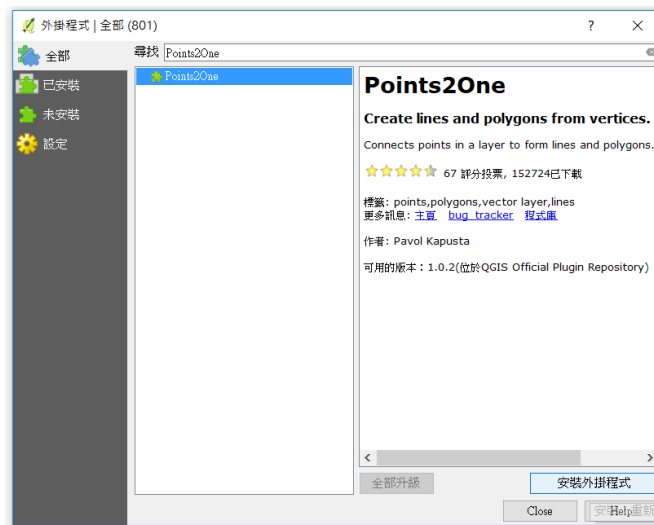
外掛程式 | 全部 (801)

?

全部
已安裝
未安裝
設定

尋找 Points2One

Points2One

Points2One

Create lines and polygons from vertices.

Connects points in a layer to form lines and polygons.

67 評分投票, 152724已下載

標籤: points,polygons,vector layer,lines
更多訊息: 主頁 bug tracker 程式庫

作者: Pavol Kapusta

可用的版本 : 1.0.2(位於QGIS Official Plugin Repository)

全部升級

安裝外掛程式

Close

安裝 重新

Help